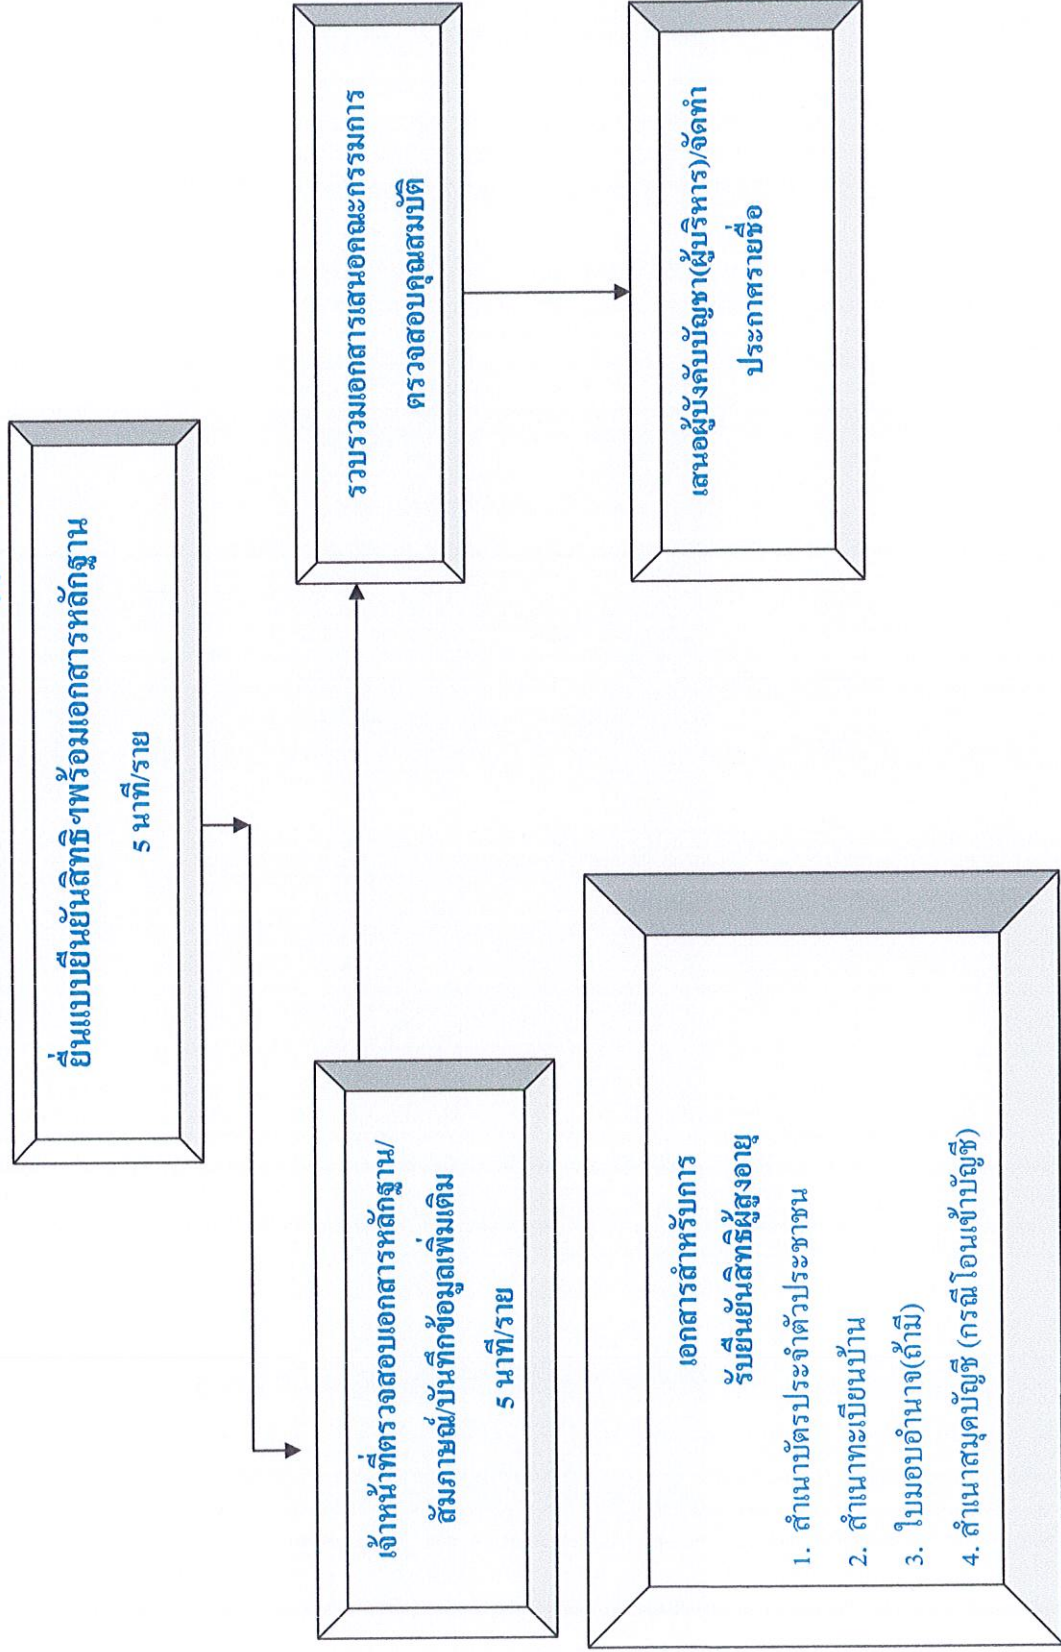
ยื่นแบบยืนยันสิทธิ์พร้อมเอกสารหลักฐาน
5 นาที/ราย

เจ้าหน้าที่ตรวจสอบเอกสารหลักฐาน/สัมภาษณ์/บันทึกข้อมูลเพิ่มเติม
5 นาที/ราย

รวบรวมเอกสารเสนอคณะกรรมการตรวจสอบคุณสมบัติ

เสนอผู้บังคับบัญชา(ผู้บริหาร)/จัดทำประกาศรายชื่อ

เอกสารสำหรับการรับยืนยันสิทธิ์ผู้สูงอายุ
1. สำเนาบัตรประจำตัวประชาชน
2. สำเนาทะเบียนบ้าน
3. ใบมอบอำนาจ(ถ้ามี)
4. สำเนาสมุดบัญชี (กรณีโอนเข้าบัญชี)